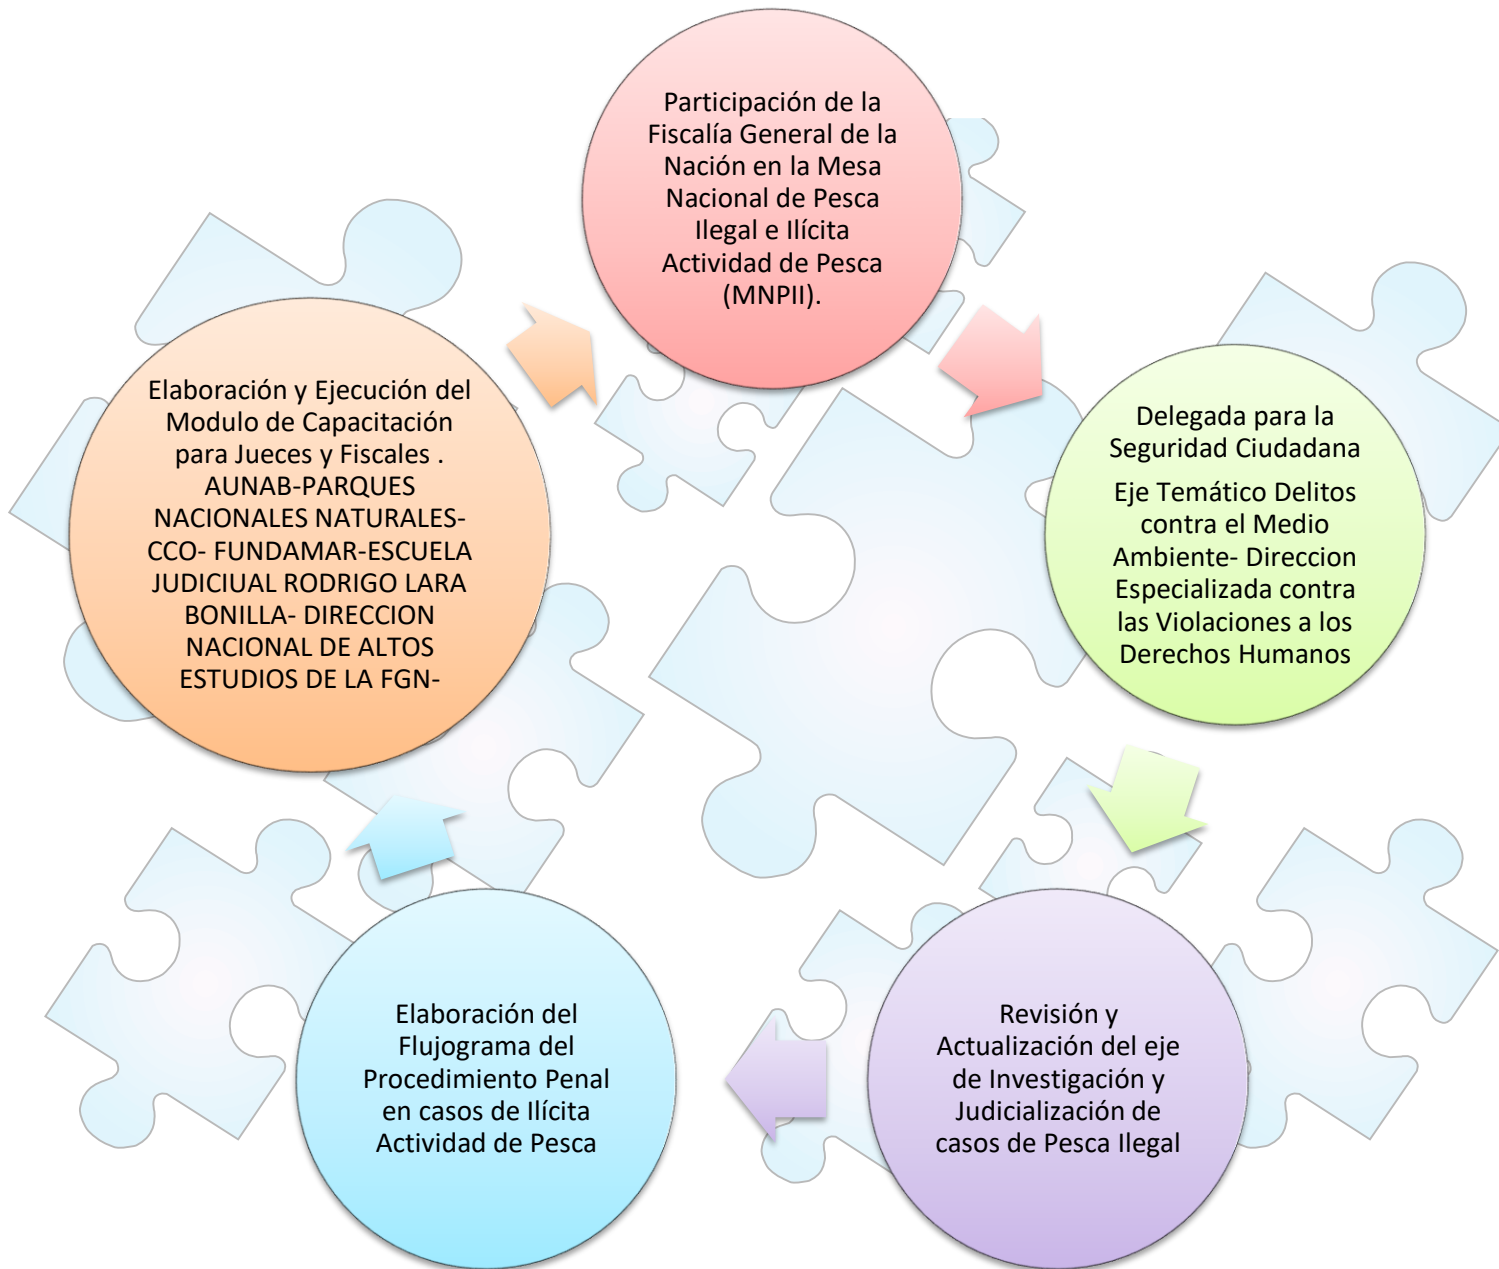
Participación de la Fiscalía General de la Nación en la Mesa Nacional de Pesca Ilegal e Ilícita Actividad de Pesca (MNPII).

Delegada para la Seguridad Ciudadana

Eje Temático Delitos contra el Medio Ambiente- Direccion Especializada contra las Violaciones a los Derechos Humanos

Revisión y Actualización del eje de Investigación y Judicialización de casos de Pesca Ilegal

Elaboración del Flujograma del Procedimiento Penal en casos de Ilícita Actividad de Pesca

Elaboración y Ejecución del Modulo de Capacitación para Jueces y Fiscales . AUNAB-PARQUES NACIONALES NATURALES- CCO- FUNDAMAR-ESCUELA JUDICIUAL RODRIGO LARA BONILLA- DIRECCION NACIONAL DE ALTOS ESTUDIOS DE LA FGN-